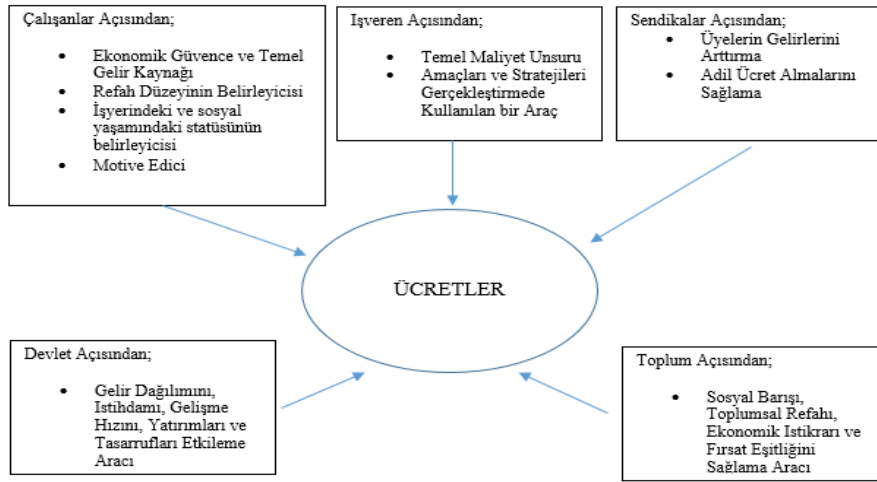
Çalışanlar Açısından;

- Ekonomik Güvence ve Temel Gelir Kaynağı
- Refah Düzeyinin Belirleyicisi
- İşyerindeki ve sosyal yaşamındaki statüsünün belirleyicisi
- Motive Edici

Işveren Açısından;

- Temel Maliyet Unsuru
- Amaçları ve Stratejileri Gerçekleştirmede Kullanılan bir Araç

Sendikalar Açısından;

- Üyelerin Gelirlerini Arttırma
- Adil Ücret Almalarını Sağlama

ÜCRETLER

Devlet Açısından;

- Gelir Dağılımını, Istihdamı, Gelişme Hızını, Yatırımları ve Tasarrufları Etkileme Aracı

Toplum Açısından;

- Sosyal Barışı, Toplumsal Refahı, Ekonomik Istikrarı ve Fırsat Eşitliğini Sağlama Aracı